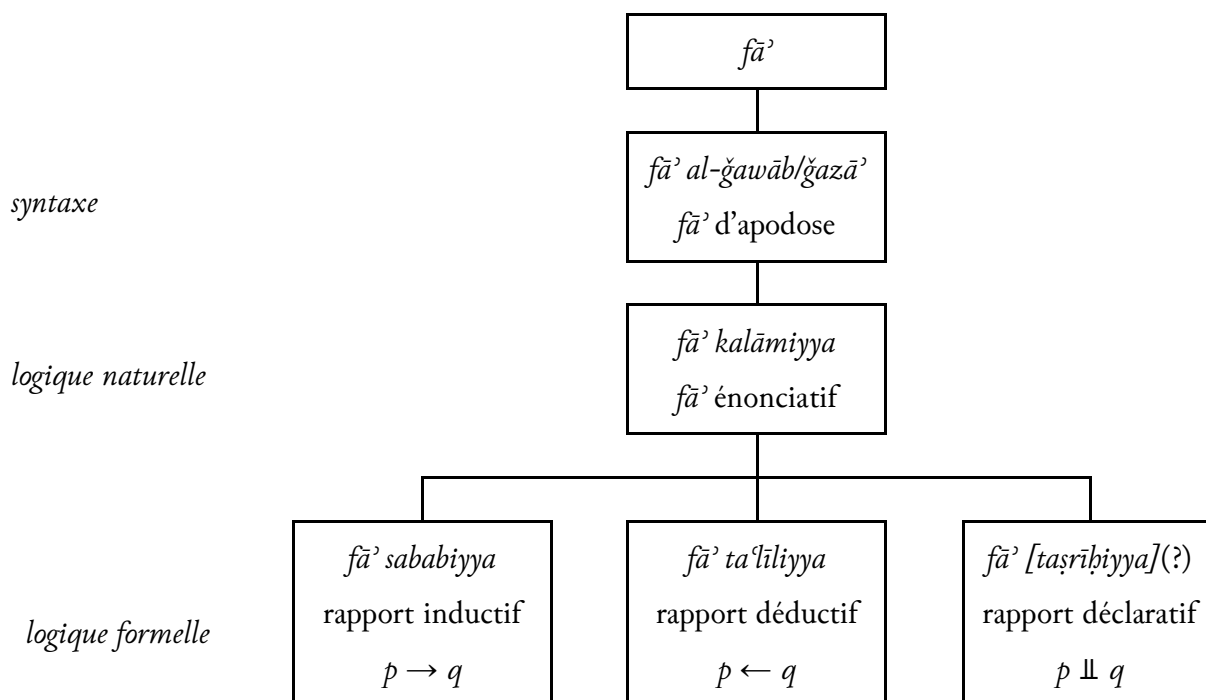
fāʾ

syntaxe

fāʾ al-ǧawāb/ǧazāʾ
fāʾ d'apodose

logique naturelle

fāʾ kalāmiyya
fāʾ énonciatif

logique formelle

fāʾ sababiyya
rapport inductif
$p \rightarrow q$

fāʾ taʿlīliyya
rapport déductif
$p \leftarrow q$

fāʾ [taṣrīḥiyya](?)
rapport déclaratif
$p \perp\!\!\!\perp q$